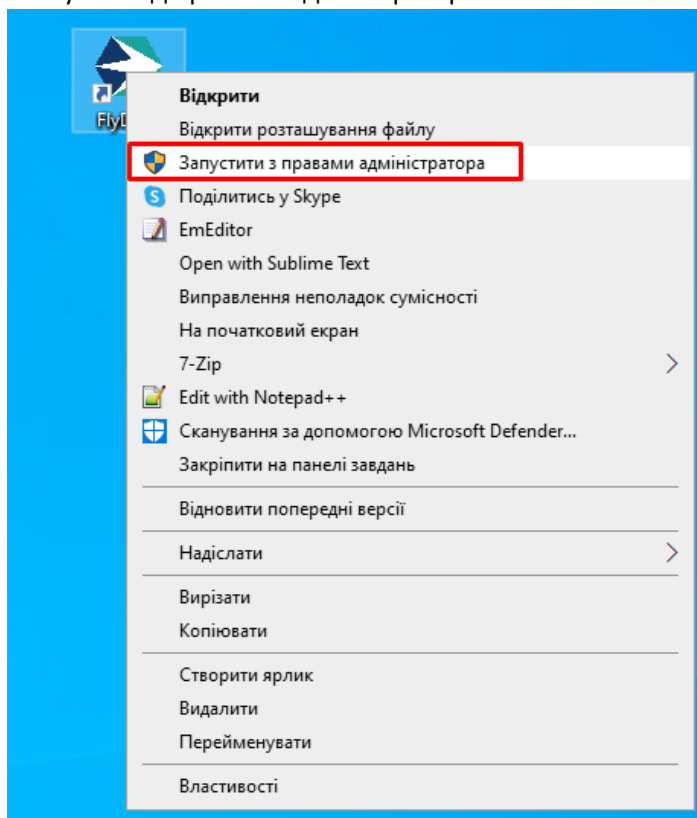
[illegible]

FlyD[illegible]

Відкрити
Відкрити розташування файлу
Запустити з правами адміністратора
Поділитись у Skype
EmEditor
Open with Sublime Text
Виправлення неполадок сумісності
На початковий екран
7-Zip
Edit with Notepad++
Сканування за допомогою Microsoft Defender...
Закріпити на панелі завдань

Відновити попередні версії

Надіслати

Вирізати
Копіювати

Створити ярлик
Видалити
Перейменувати

Властивості